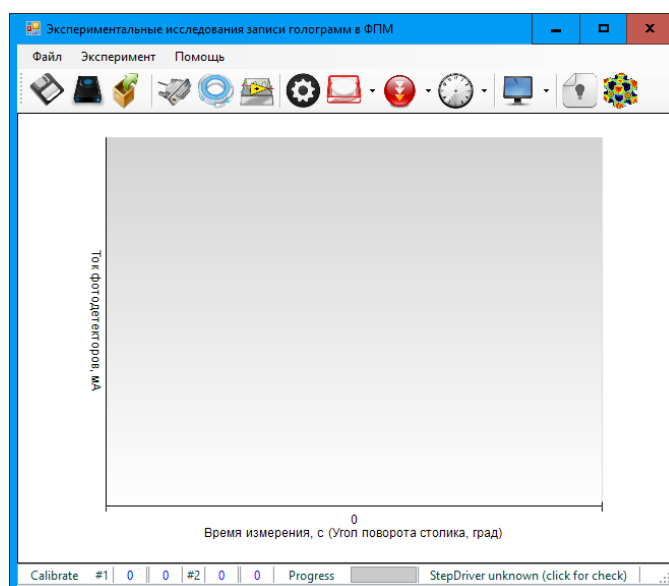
Экспериментальные исследования записи голограмм в ФПМ

Файл Эксперимент Помощь

Ток фотодетекторов, мА

0

Время измерения, с (Угол поворота столика, град)

Calibrate #1 0 0 #2 0 0 Progress StepDriver unknown (click for check)